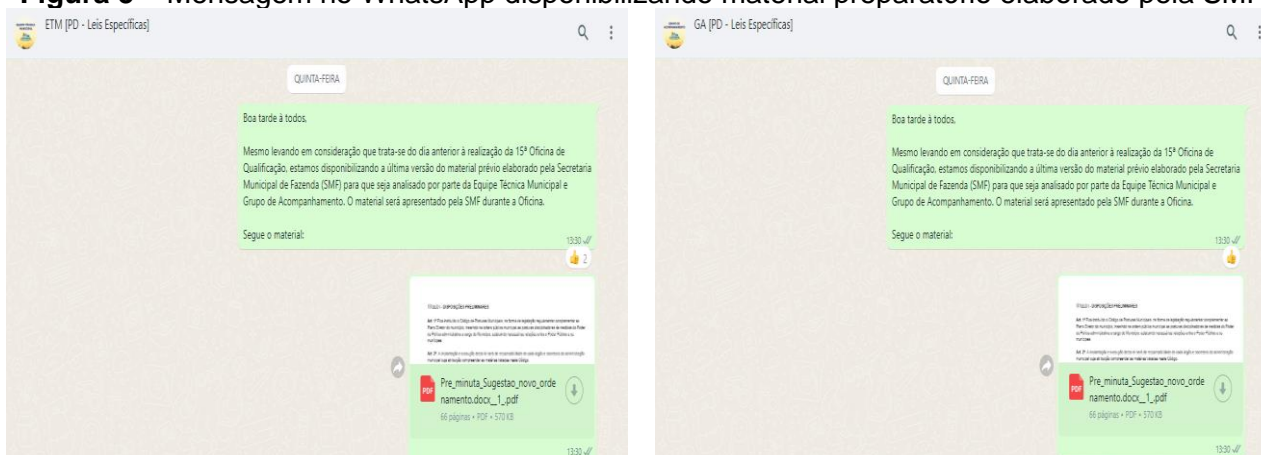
Figura 6 – Mensagem no WhatsApp disponibilizando material preparatório elaborado pela SMF

ETM [PD - Leis Específicas]

QUINTA-FEIRA

Boa tarde à todos.

Mesmo levando em consideração que trata-se do dia anterior à realização da 15ª Oficina de Qualificação, estamos disponibilizando a última versão do material prévio elaborado pela Secretaria Municipal de Fazenda (SMF) para que seja analisado por parte da Equipe Técnica Municipal e Grupo de Acompanhamento. O material será apresentado pela SMF durante a Oficina.

Segue o material:

13:30

2

TÍTULO I - DISPOSIÇÕES PRELIMINARES

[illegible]

PDF Pre_minuta_Sugestao_novo_ordenamento.docx__1_.pdf
66 páginas • PDF • 570 KB

13:30

GA [PD - Leis Específicas]

QUINTA-FEIRA

Boa tarde à todos.

Mesmo levando em consideração que trata-se do dia anterior à realização da 15ª Oficina de Qualificação, estamos disponibilizando a última versão do material prévio elaborado pela Secretaria Municipal de Fazenda (SMF) para que seja analisado por parte da Equipe Técnica Municipal e Grupo de Acompanhamento. O material será apresentado pela SMF durante a Oficina.

Segue o material:

13:30

TÍTULO I - DISPOSIÇÕES PRELIMINARES

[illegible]

PDF Pre_minuta_Sugestao_novo_ordenamento.docx__1_.pdf
66 páginas • PDF • 570 KB

13:30